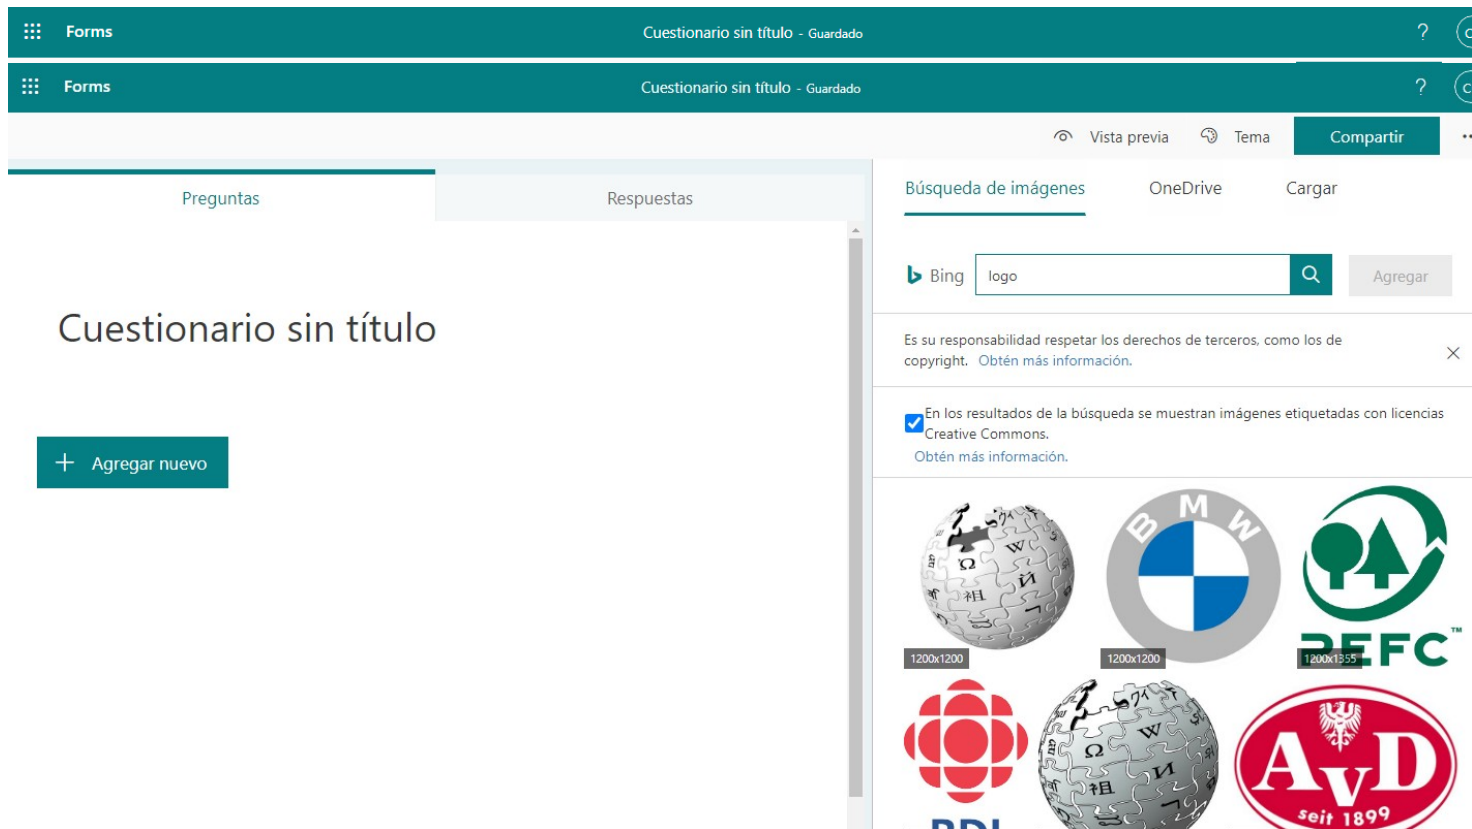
Forms

Cuestionario sin título - Guardado

?

Forms

Cuestionario sin título - Guardado

?

Vista previa

Tema

Compartir

Preguntas

Respuestas

Cuestionario sin título

+ Agregar nuevo

Búsqueda de imágenes

OneDrive

Cargar

Bing

logo

Agregar

Es su responsabilidad respetar los derechos de terceros, como los de copyright. Obtén más información.

En los resultados de la búsqueda se muestran imágenes etiquetadas con licencias Creative Commons.
Obtén más información.

1200x1200

B M W

1200x1200

PEFC™

1200x1355

AvD
seit 1899